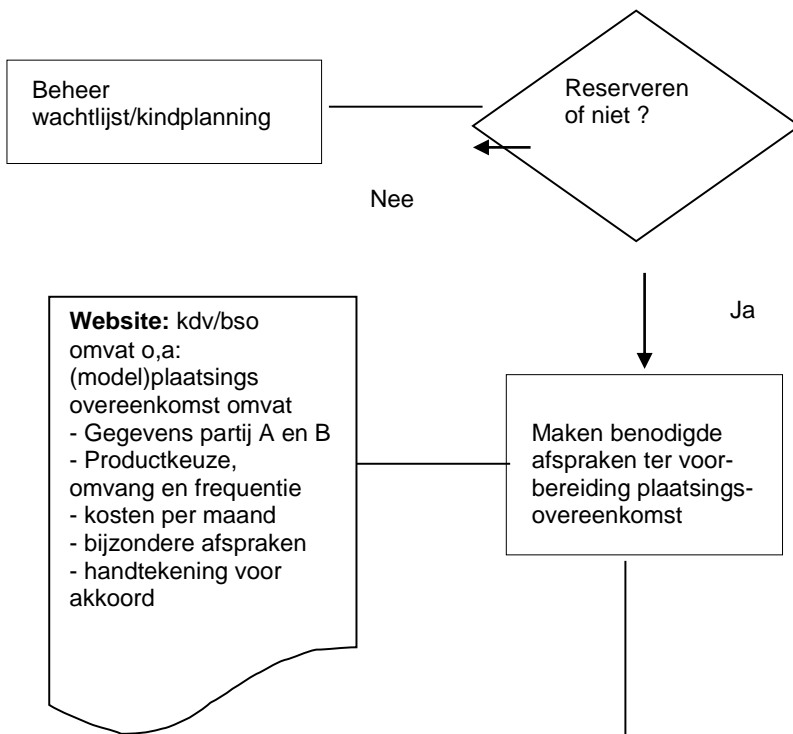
Beheer wachtlijst/kindplanning

Reserveren of niet ?

Nee

Ja

**Website:** kdv/bso omvat o,a: (model)plaatsings overeenkomst omvat
- Gegevens partij A en B
- Productkeuze, omvang en frequentie
- kosten per maand
- bijzondere afspraken
- handtekening voor akkoord

Maken benodigde afspraken ter voorbereiding plaatsingsovereenkomst